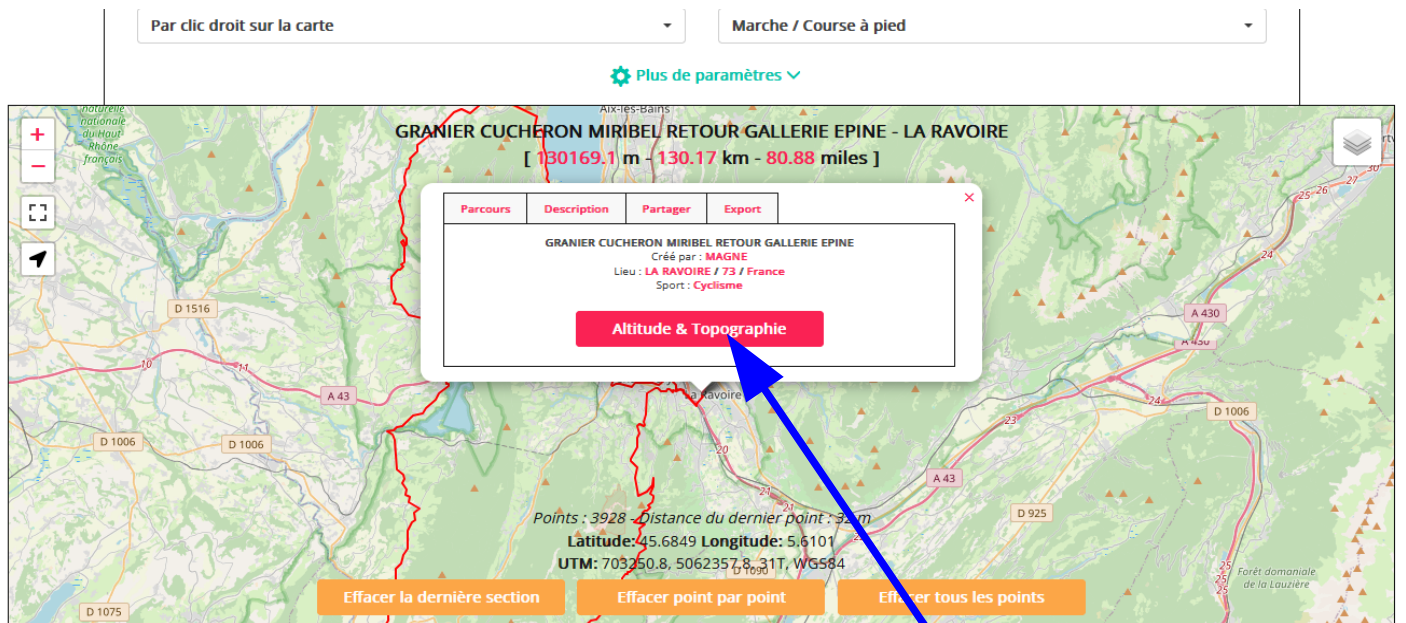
Par clic droit sur la carte

Marche / Course à pied

Plus de paramètres

GRANIER CUCHERON MIRIBEL RETOUR GALLERIE EPINE - LA RAVOIRE

[ 130169.1 m - 130.17 km - 80.88 miles ]

Parcours | Description | Partager | Export

GRANIER CUCHERON MIRIBEL RETOUR GALLERIE EPINE

Créé par : MAGNE

Lieu : LA RAVOIRE / 73 / France

Sport : Cyclisme

Altitude & Topographie

×

naturelle nationale du Haut Rhône français

Aix-les-Bains

D 1516

A 43

D 1006

D 1006

La Ravoire

A 430

A 430

D 1006

A 43

D 925

D 1090

D 1075

Forêt domaniale de la Lauzière

Points : 3928 - Distance du dernier point : 32 m

Latitude: 45.6849 Longitude: 5.6101

UTM: 703350.8, 5062357.8, 31T, WGS84

Effacer la dernière section

Effacer point par point

Effacer tous les points